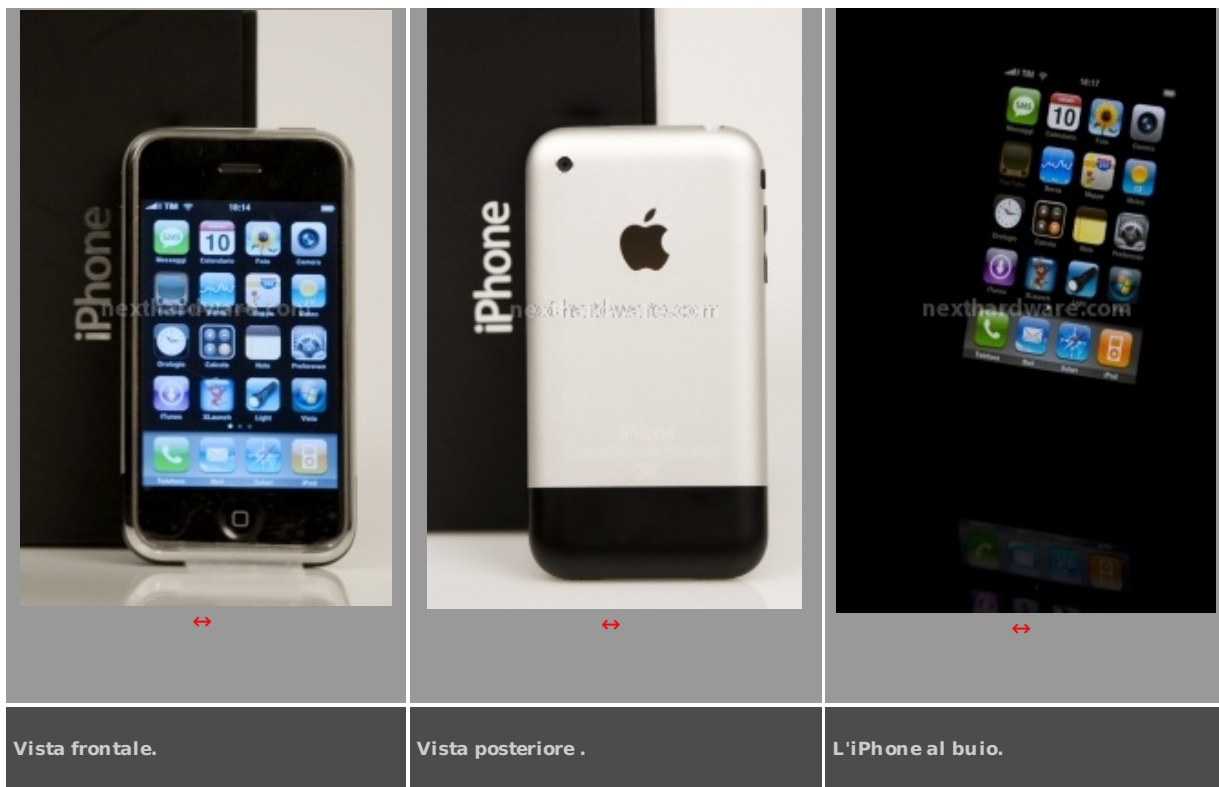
| iPhone TIM 10:14 10 SMS Messaggi Calendario Foto Camera Orologio Calcola Note Preferenze iTunes XLaunch Light Vista Telefono Mail Safari iPod nexthardware.com ↔ | iPhone nexthardware.com iPhone ↔ | 10:17 10 SMS Messaggi Calendario Foto Camera Borsa Mappe Meteo Orologio Calcola Note Preferenze iTunes Telefono Mail Safari iPod nexthardware.com ↔ |
|---|---|---|
| Vista frontale. | Vista posteriore . | L'iPhone al buio. |